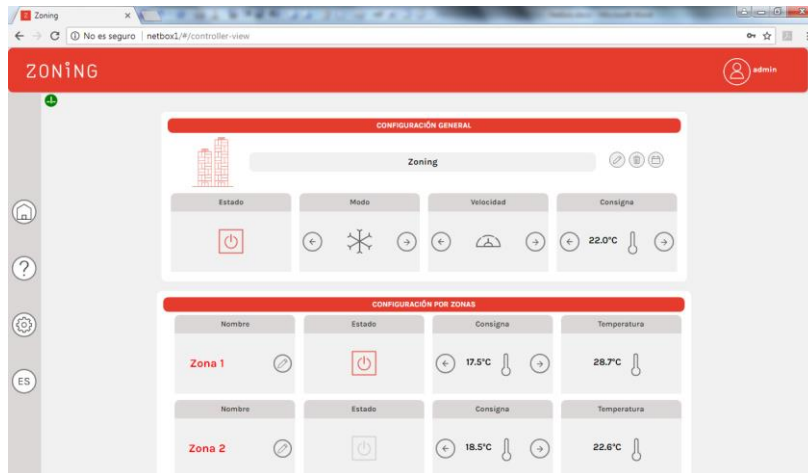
Zoning
No es seguro | netbox1/#/controller-view
ZONING
admin

CONFIGURACIÓN GENERAL
Zoning
| Estado | Modo | Velocidad | Consigna |
|---|---|---|---|
| | | | 22.0°C |

ES

CONFIGURACIÓN POR ZONAS
| Nombre | Estado | Consigna | Temperatura |
|---|---|---|---|
| Zona 1 | | 17.5°C | 28.7°C |
| Nombre | Estado | Consigna | Temperatura |
| Zona 2 | | 18.5°C | 22.6°C |